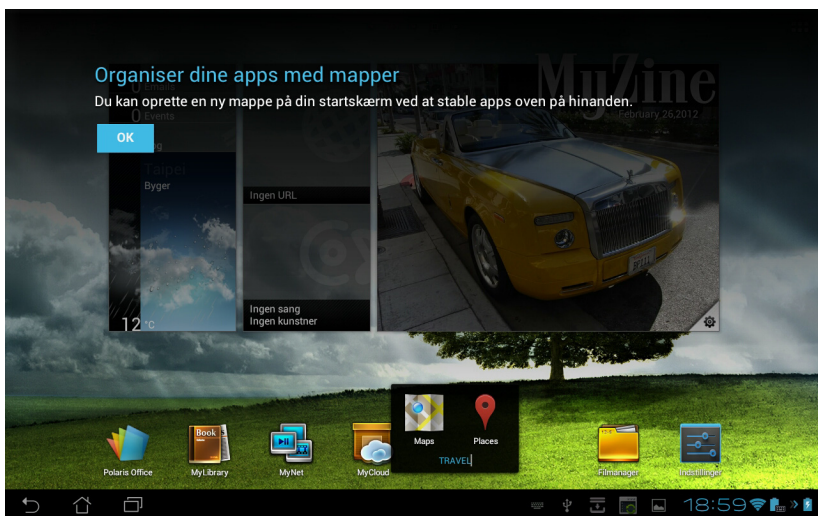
Organiser dine apps med mapper
Du kan oprette en ny mappe på din startskærm ved at stable apps oven på hinanden.

OK

0 Emails
0 Events

Taipei
Byger
12 °C

Ingen URL

Ingen sang
Ingen kunstner

MyZine
February 26,2012

Maps
Places
TRAVEL

Polaris Office
MyLibrary
MyNet
MyCloud
Filmanager
Indstillinger

18:59